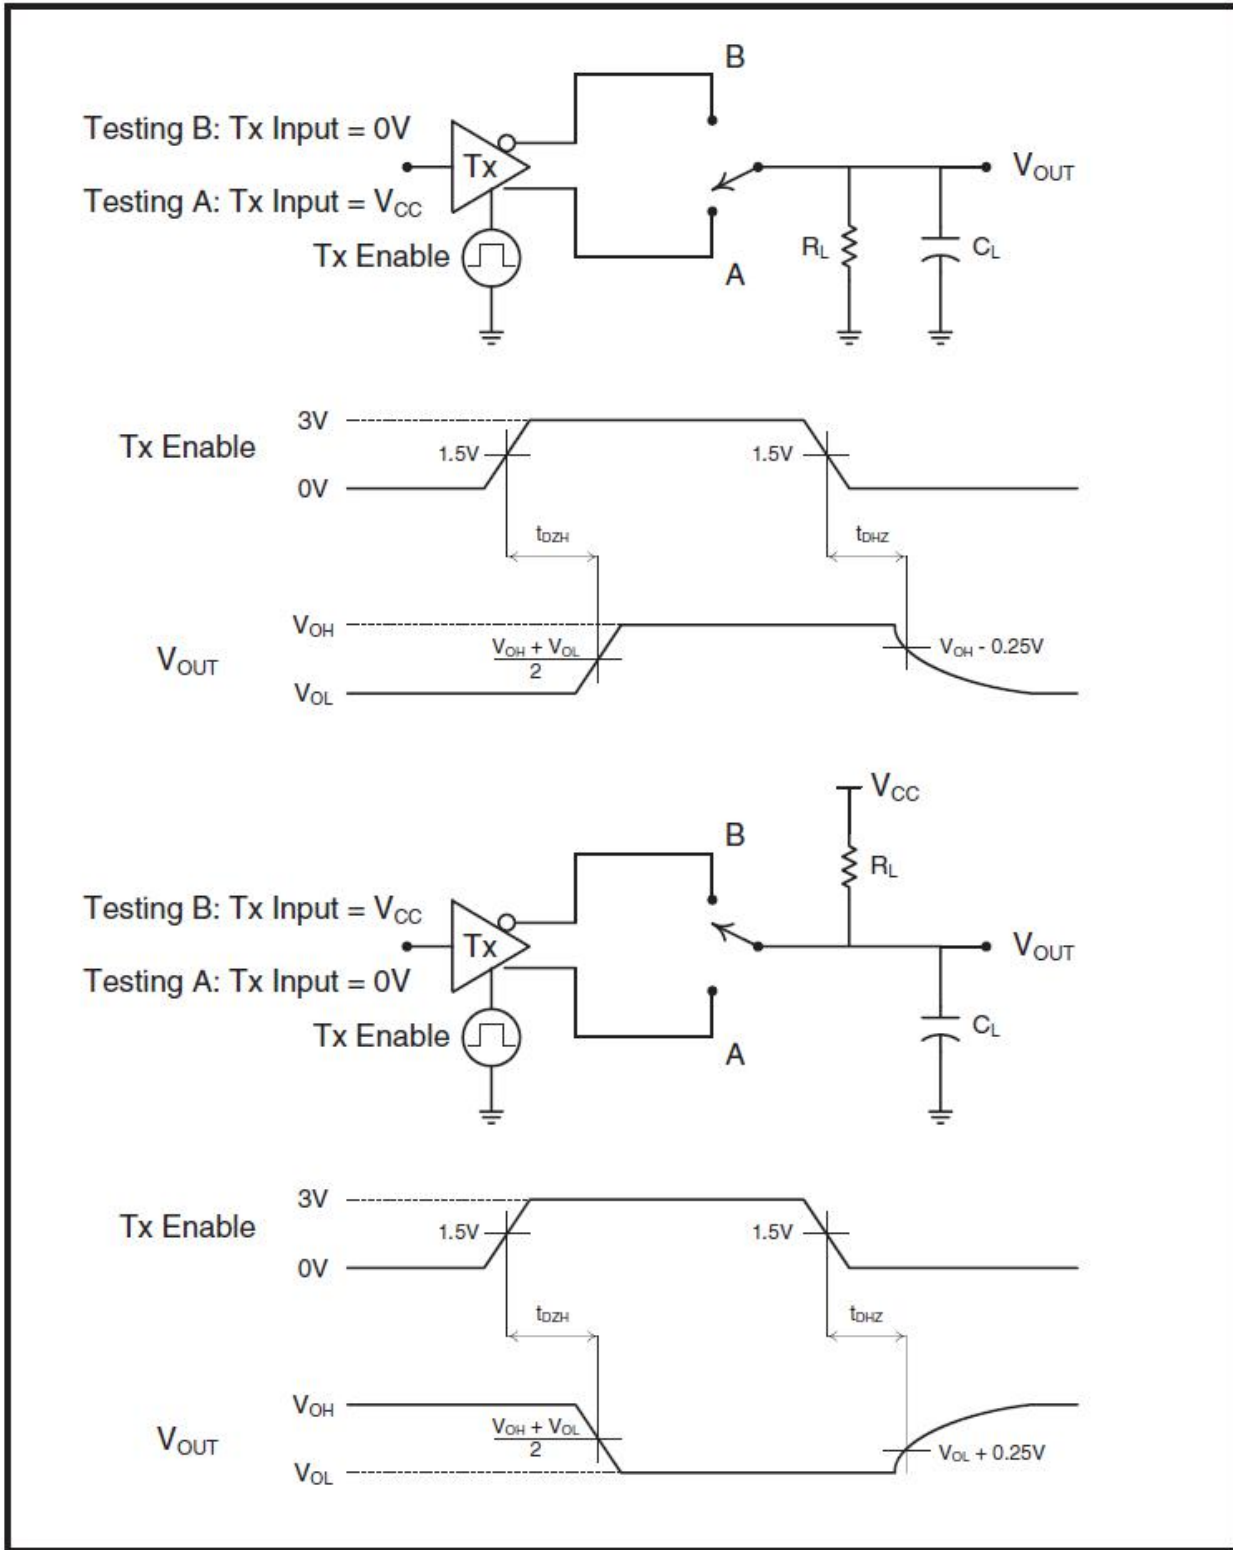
B

Testing B: Tx Input = 0V

Tx

Testing A: Tx Input = $V_{CC}$

Tx Enable

A

$V_{OUT}$

$R_L$

$C_L$

Tx Enable

3V

1.5V

0V

1.5V

$t_{DZH}$

$t_{DHZ}$

$V_{OUT}$

$V_{OH}$

$\frac{V_{OH} + V_{OL}}{2}$

$V_{OH}$ - 0.25V

$V_{OL}$

$V_{CC}$

B

$R_L$

Testing B: Tx Input = $V_{CC}$

Tx

$V_{OUT}$

Testing A: Tx Input = 0V

Tx Enable

$C_L$

A

Tx Enable

3V

1.5V

0V

1.5V

$t_{DZH}$

$t_{DHZ}$

$V_{OUT}$

$V_{OH}$

$\frac{V_{OH} + V_{OL}}{2}$

$V_{OL}$

$V_{OL}$ + 0.25V